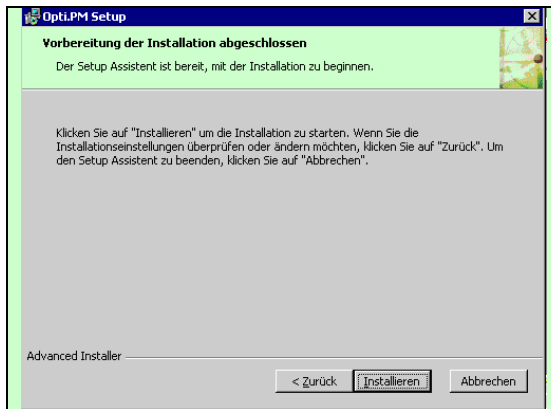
Opti.PM Setup

Vorbereitung der Installation abgeschlossen

Der Setup Assistent ist bereit, mit der Installation zu beginnen.

Klicken Sie auf "Installieren" um die Installation zu starten. Wenn Sie die Installationseinstellungen überprüfen oder ändern möchten, klicken Sie auf "Zurück". Um den Setup Assistent zu beenden, klicken Sie auf "Abbrechen".

Advanced Installer

< Zurück

Installieren

Abbrechen